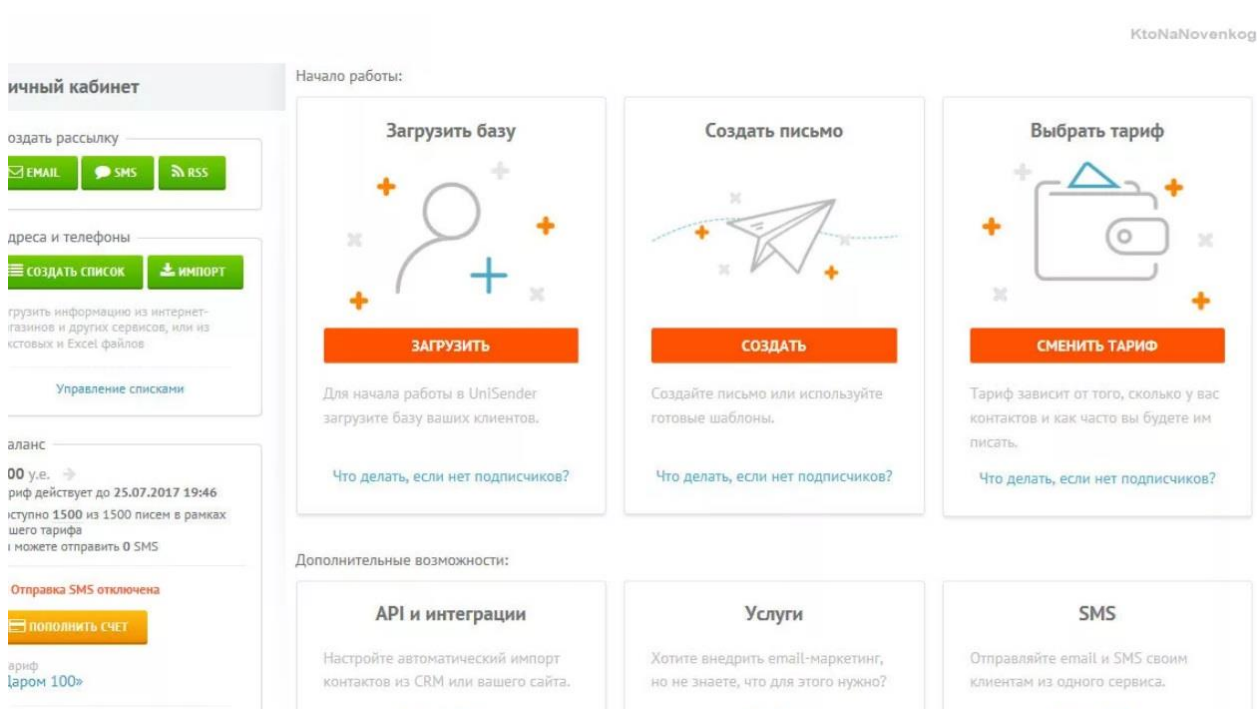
KtoNaNovenkog

ичный кабинет

оздать рассылку

EMAIL SMS RSS

дреса и телефоны

СОЗДАТЬ СПИСОК ИМПОРТ

грузить информацию из интернет-газинов и других сервисов, или из кстовых и Excel файлов

Управление списками

аланс

00 у.е.

риф действует до 25.07.2017 19:46

ступно 1500 из 1500 писем в рамках шего тарифа

і можете отправить 0 SMS

Отправка SMS отключена

ПОПОЛНИТЬ СЧЕТ

ариф

даром 100»

Начало работы:

Загрузить базу

ЗАГРУЗИТЬ

Для начала работы в UniSender загрузите базу ваших клиентов.

Что делать, если нет подписчиков?

Создать письмо

СОЗДАТЬ

Создайте письмо или используйте готовые шаблоны.

Что делать, если нет подписчиков?

Выбрать тариф

СМЕНИТЬ ТАРИФ

Тариф зависит от того, сколько у вас контактов и как часто вы будете им писать.

Что делать, если нет подписчиков?

Дополнительные возможности:

API и интеграции

Настройте автоматический импорт контактов из CRM или вашего сайта.

Услуги

Хотите внедрить email-маркетинг, но не знаете, что для этого нужно?

SMS

Отправляйте email и SMS своим клиентам из одного сервиса.